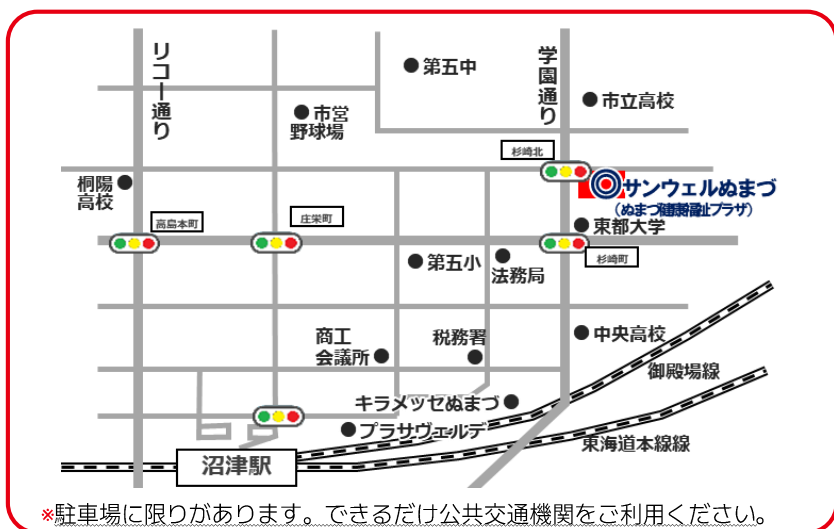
リコー通り

第五中

学園通り

市立高校

市営野球場

杉崎北

桐陽高校

サンウェルぬまづ

（ぬまづ健康福祉プラザ）

高島本町

庄栄町

東都大学

杉崎町

第五小

法務局

商工会議所

税務署

中央高校

御殿場線

キラメッセぬまづ

プラサヴェルデ

東海道本線線

沼津駅

※駐車場に限りがあります。できるだけ公共交通機関をご利用ください。